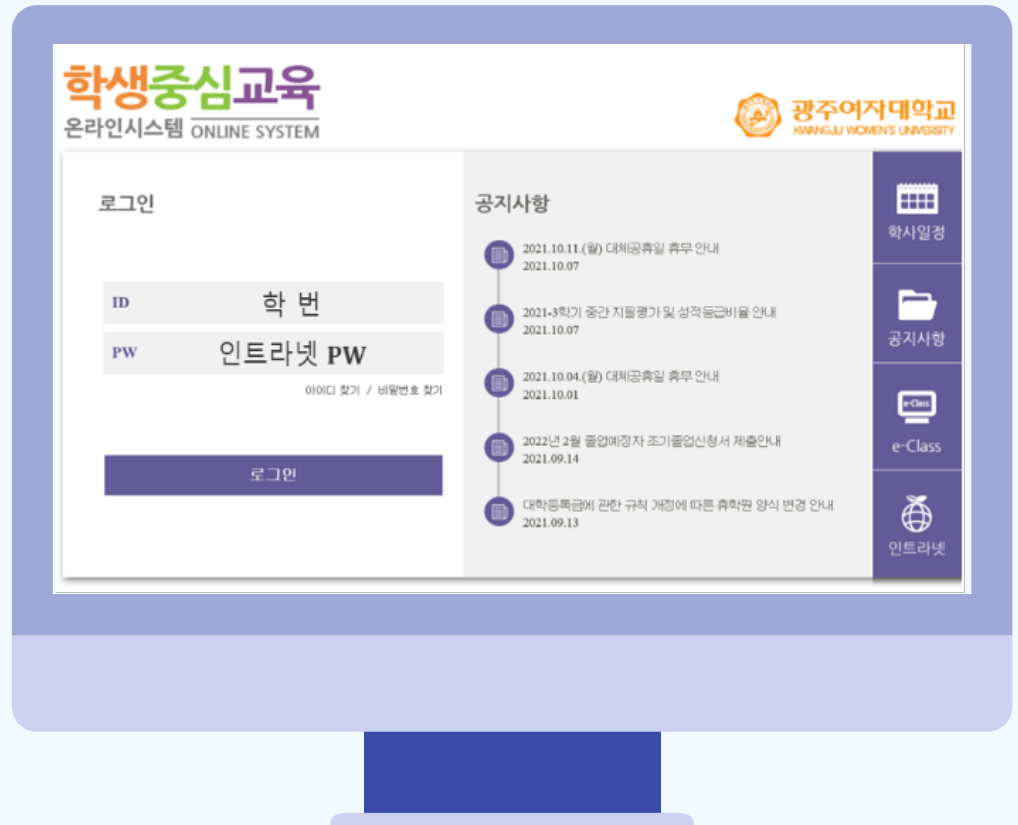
학생중심교육
온라인시스템 ONLINE SYSTEM

광주여자대학교
KWANGJU WOMEN'S UNIVERSITY

로그인

ID 학 번

PW 인트라넷 PW

아이디 찾기 / 비밀번호 찾기

로그인

공지사항

2021.10.11.(월) 대체공휴일 휴무 안내
2021.10.07

2021-3학기 중간 지필평가 및 성적등급비율 안내
2021.10.07

2021.10.04.(월) 대체공휴일 휴무 안내
2021.10.01

2022년 2월 졸업예정자 조기졸업신청서 제출안내
2021.09.14

대학등록금에 관한 규칙 개정에 따른 휴학원 양식 변경 안내
2021.09.13

학사일정

공지사항

e-Class
e-Class

인트라넷